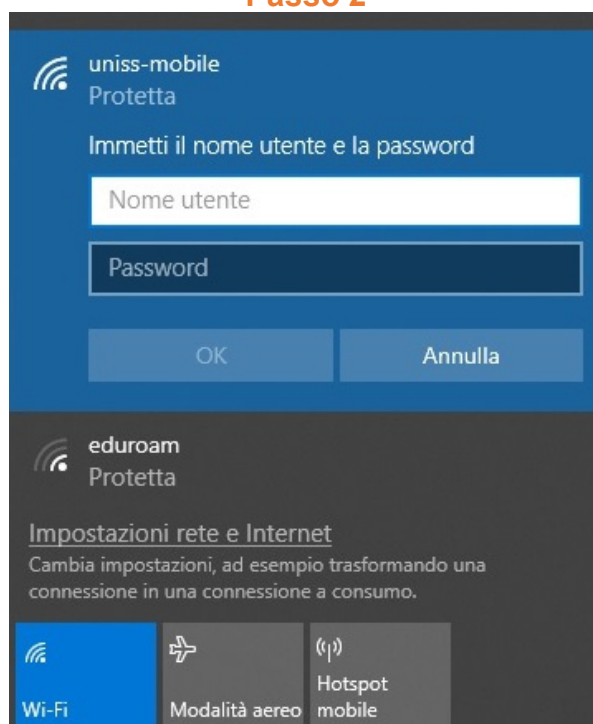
Passo 2

uniss-mobile
Protetta

Immetti il nome utente e la password

Nome utente

Password

OK

Annulla

eduroam
Protetta

Impostazioni rete e Internet
Cambia impostazioni, ad esempio trasformando una connessione in una connessione a consumo.

Wi-Fi

Modalità aereo

Hotspot mobile